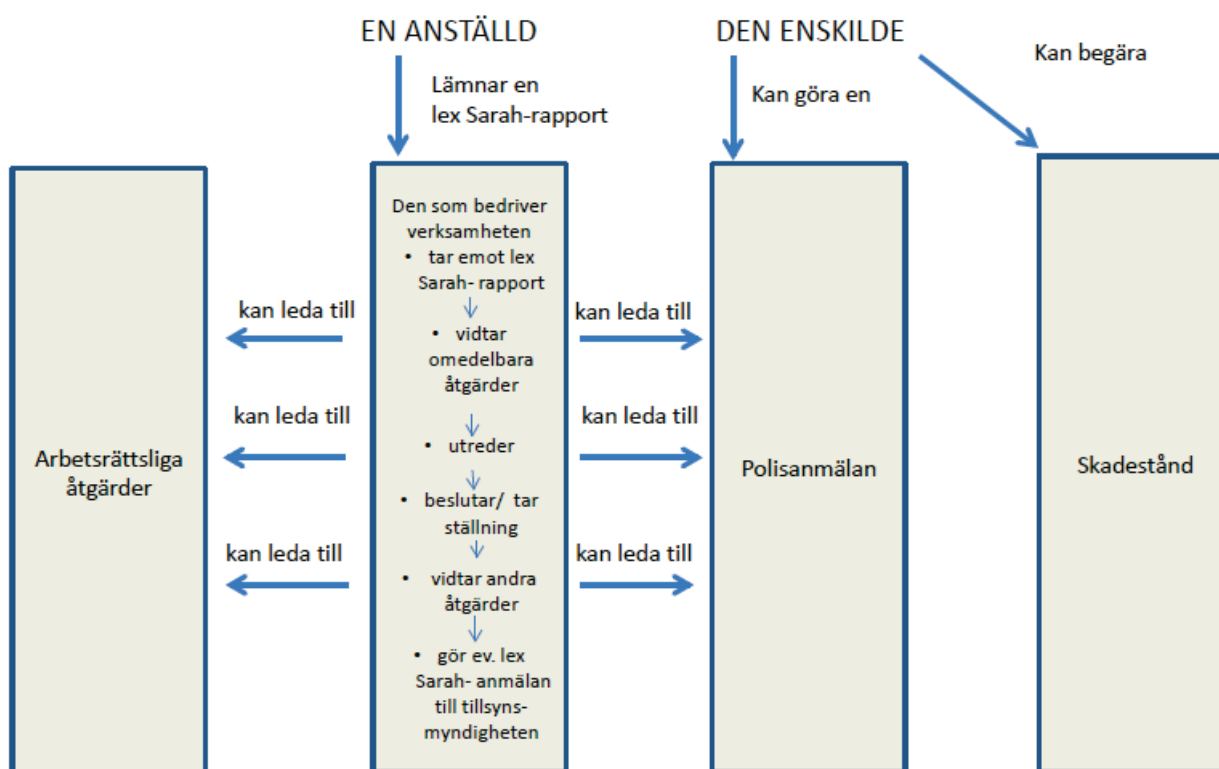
EN ANSTÄLLD

Lämnar en lex Sarah-rapport

DEN ENSKILDE

Kan göra en

Kan begära

Den som bedriver verksamheten
• tar emot lex Sarah- rapport
• vidtar omedelbara åtgärder
• utreder
• beslutar/ tar ställning
• vidtar andra åtgärder
• gör ev. lex Sarah- anmälan till tillsyns-myndigheten

kan leda till

kan leda till

kan leda till

kan leda till

kan leda till

kan leda till

Arbetsrättsliga åtgärder

Polisanmälan

Skadestånd